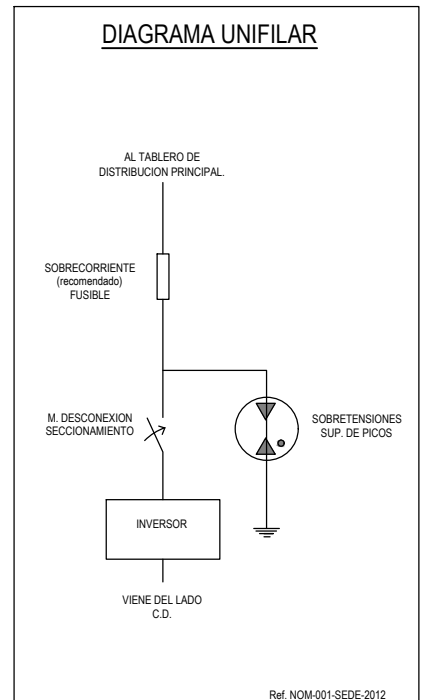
DIAGRAMA UNIFILAR

AL TABLERO DE DISTRIBUCION PRINCIPAL.

SOBRECORRIENTE (recomendado) FUSIBLE

M. DESCONEXION SECCIONAMIENTO

SOBRETENSIONES SUP. DE PICOS

INVERSOR

VIENE DEL LADO C.D.

Ref. NOM-001-SEDE-2012